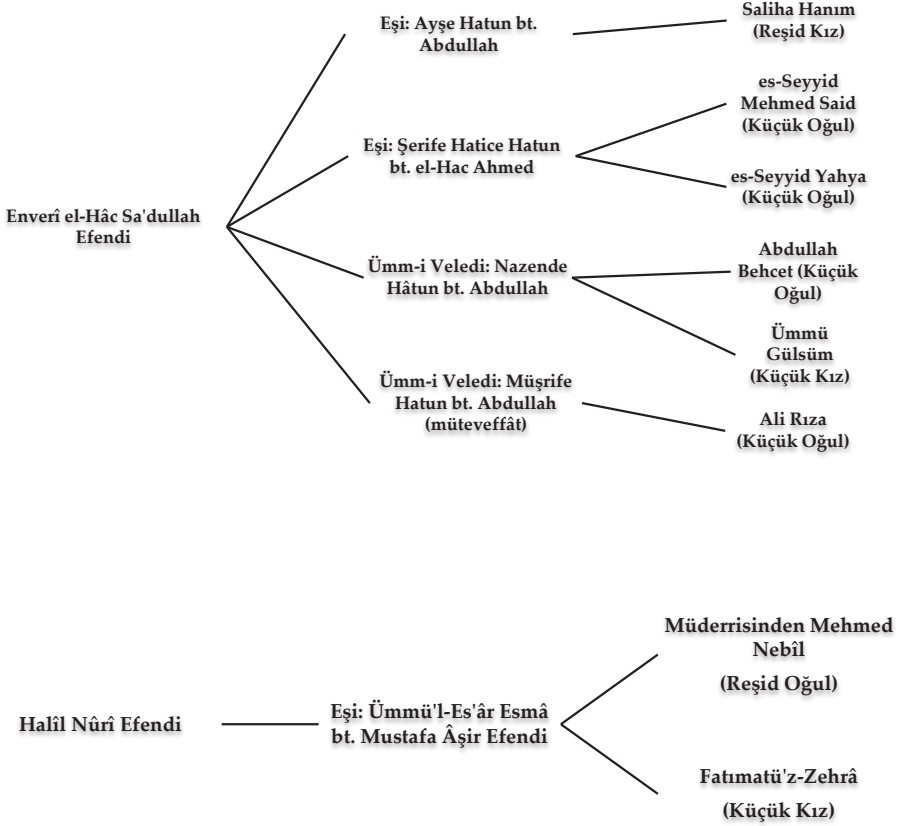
Enverî el-Hâc Sa'dullah Efendi

Eşi: Ayşe Hatun bt. Abdullah

Saliha Hanım (Reşid Kız)

Eşi: Şerife Hatice Hatun bt. el-Hac Ahmed

es-Seyyid Mehmed Said (Küçük Oğul)

es-Seyyid Yahya (Küçük Oğul)

Ümm-i Veledi: Nazende Hâtun bt. Abdullah

Abdullah Behcet (Küçük Oğul)

Ümmü Gülsüm (Küçük Kız)

Ümm-i Veledi: Müşrife Hatun bt. Abdullah (müteveffât)

Ali Rıza (Küçük Oğul)

Halîl Nûrî Efendi

Eşi: Ümmü'l-Es'âr Esmâ bt. Mustafa Âşir Efendi

Müderrisinden Mehmed Nebîl

(Reşid Oğul)

Fatımatü'z-Zehrâ

(Küçük Kız)